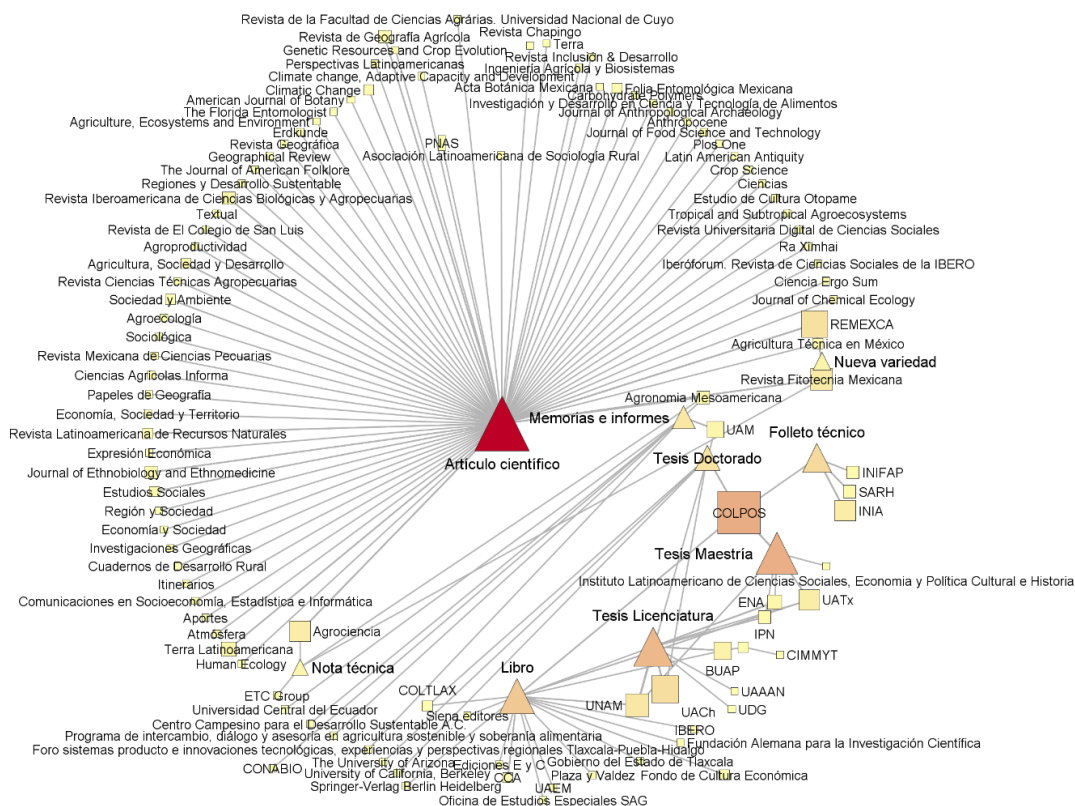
Revista de la Facultad de Ciencias Agrárias. Universidad Nacional de Cuyo
Revista de Geografía Agrícola
Genetic Resources and Crop Evolution
Perspectivas Latinoamericanas
Climate change, Adaptive Capacity and Development
Climatic Change
American Journal of Botany
The Florida Entomologist
Agriculture, Ecosystems and Environment
Erdkunde
Revista Geográfica
Geographical Review
The Journal of American Folklore
Regiones y Desarrollo Sustentable
Revista Iberoamericana de Ciencias Biológicas y Agropecuarias
Textual
Revista de El Colegio de San Luis
Agroproductividad
Agricultura, Sociedad y Desarrollo
Revista Ciencias Técnicas Agropecuarias
Sociedad y Ambiente
Agroecología
Sociológica
Revista Mexicana de Ciencias Pecuarias
Ciencias Agrícolas Informa
Papeles de Geografía
Economía, Sociedad y Territorio
Revista Latinoamericana de Recursos Naturales
Expresión Económica
Journal of Ethnobiology and Ethnomedicine
Estudios Sociales
Región y Sociedad
Economía y Sociedad
Investigaciones Geográficas
Cuadernos de Desarrollo Rural
Itinerarios
Comunicaciones en Socioeconomía, Estadística e Informática
Aportes
Atmósfera
Terra Latinoamericana
Human Ecology
PNAS
Asociación Latinoamericana de Sociología Rural
Revista Chapingo
Terra
Revista Inclusión & Desarrollo
Ingeniería Agrícola y Biosistemas
Acta Botánica Mexicana
Folia Entomológica Mexicana
Carbohydrate Polymers
Investigación y Desarrollo en Ciencia y Tecnología de Alimentos
Journal of Anthropological Archaeology
Anthropocene
Journal of Food Science and Technology
Plos One
Latin American Antiquity
Crop Science
Ciencias
Estudio de Cultura Otopame
Tropical and Subtropical Agroecosystems
Revista Universitaria Digital de Ciencias Sociales
Ra Ximhai
Iberóforum. Revista de Ciencias Sociales de la IBERO
Ciencia Ergo Sum
Journal of Chemical Ecology
REMEXCA
Agricultura Técnica en México
Nueva variedad
Revista Fitotecnia Mexicana
Agronomía Mesoamericana
Memorias e informes
UAM
Artículo científico
Folleto técnico
Tesis Doctorado
INIFAP
SARH
INIA
COLPOS
Tesis Maestría
Instituto Latinoamericano de Ciencias Sociales, Economia y Política Cultural e Historia
ENA
UATx
IPN
Agrociencia
Tesis Licenciatura
CIMMYT
Nota técnica
BUAP
Libro
UAAAN
COLTLAX
UNAM
UDG
UACh
ETC Group
Universidad Central del Ecuador
Siena editores
Centro Campesino para el Desarrollo Sustentable A.C
IBERO
Programa de intercambio, diálogo y asesoría en agricultura sostenible y soberanía alimentaria
Fundación Alemana para la Investigación Científica
Foro sistemas producto e innovaciones tecnológicas, experiencias y perspectivas regionales Tlaxcala-Puebla-Hidalgo
The University of Arizona
Ediciones E y C
Gobierno del Estado de Tlaxcala
CONABIO
University of California, Berkeley
CCA
Plaza y Valdez
Fondo de Cultura Económica
Springer-Verlag Berlin Heidelberg
UAEM
Oficina de Estudios Especiales SAG